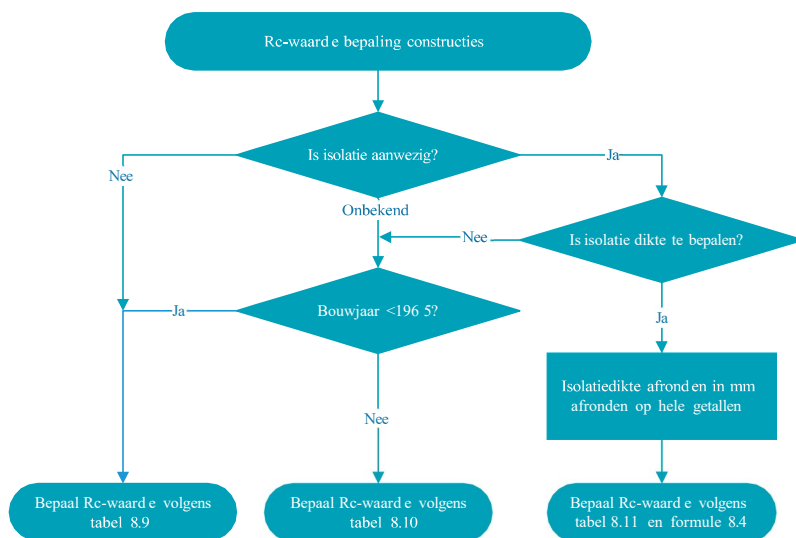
Rc-waarde bepaling constructies

Is isolatie aanwezig?

Nee

Ja

Onbekend

Nee

Is isolatie dikte te bepalen?

Ja

Bouwjaar <1965?

Ja

Isolatiedikte afronden in mm afronden op hele getallen

Nee

Bepaal Rc-waarde volgens tabel 8.9

Bepaal Rc-waarde volgens tabel 8.10

Bepaal Rc-waarde volgens tabel 8.11 en formule 8.4